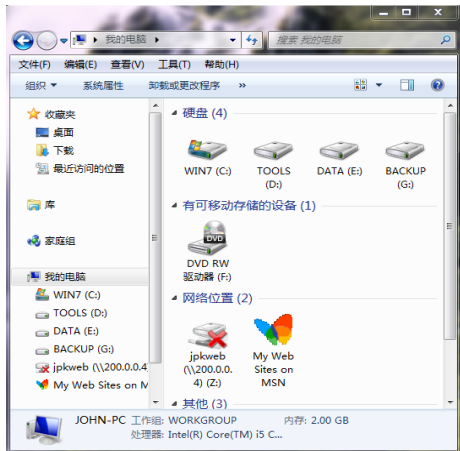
▸ 我的电脑 ▸

搜索 我的电脑

文件(F) 编辑(E) 查看(V) 工具(T) 帮助(H)

组织 ▾ 系统属性 卸载或更改程序 »

收藏夹
桌面
下载
最近访问的位置

库

家庭组

我的电脑
WIN7 (C:)
TOOLS (D:)
DATA (E:)
BACKUP (G:)
jpkweb (\\200.0.0.4
My Web Sites on M

硬盘 (4)

WIN7 (C:)
TOOLS (D:)
DATA (E:)
BACKUP (G:)

有可移动存储的设备 (1)

DVD RW 驱动器 (F:)

网络位置 (2)

jpkweb (\\200.0.0.4) (Z:)
My Web Sites on MSN

其他 (3)

JOHN-PC 工作组: WORKGROUP 内存: 2.00 GB
处理器: Intel(R) Core(TM) i5 C...